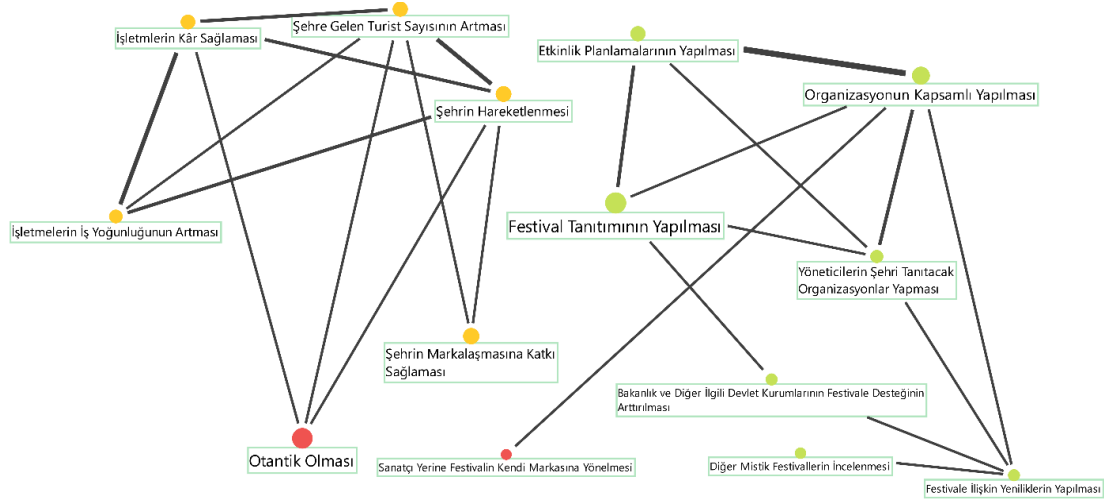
İşletmelerin Kâr Sağlaması

Şehre Gelen Turist Sayısının Artması

Şehrin Hareketlenmesi

İşletmelerin İş Yoğunluğunun Artması

Şehrin Markalaşmasına Katkı Sağlaması

Otantik Olması

Etkinlik Planlamalarının Yapılması

Organizasyonun Kapsamlı Yapılması

Festival Tanıtımının Yapılması

Yöneticilerin Şehri Tanıtacak Organizasyonlar Yapması

Bakanlık ve Diğer İlgili Devlet Kurumlarının Festivale Desteğinin Arttırılması

Sanatçı Yerine Festivalin Kendi Markasına Yönelmesi

Diğer Mistik Festivallerin İncelenmesi

Festivale İlişkin Yeniliklerin Yapılması